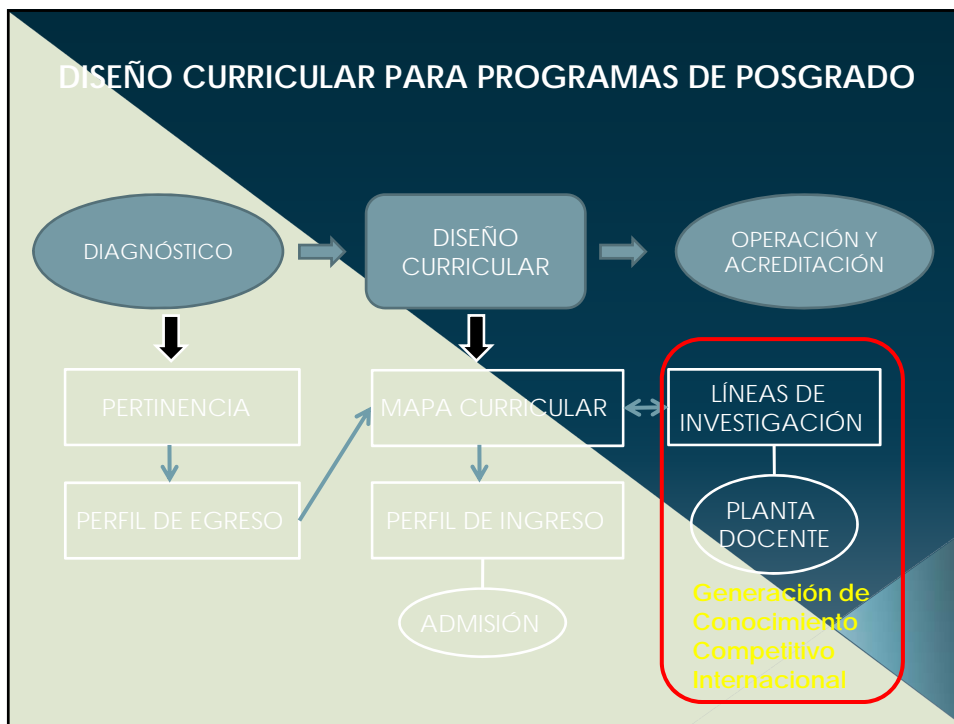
DISEÑO CURRICULAR PARA PROGRAMAS DE POSGRADO

DIAGNÓSTICO

DISEÑO CURRICULAR

OPERACIÓN Y ACREDITACIÓN

PERTINENCIA

MAPA CURRICULAR

LÍNEAS DE INVESTIGACIÓN

PERFIL DE EGRESO

PERFIL DE INGRESO

PLANTA DOCENTE

ADMISIÓN

Generación de Conocimiento Competitivo Internacional